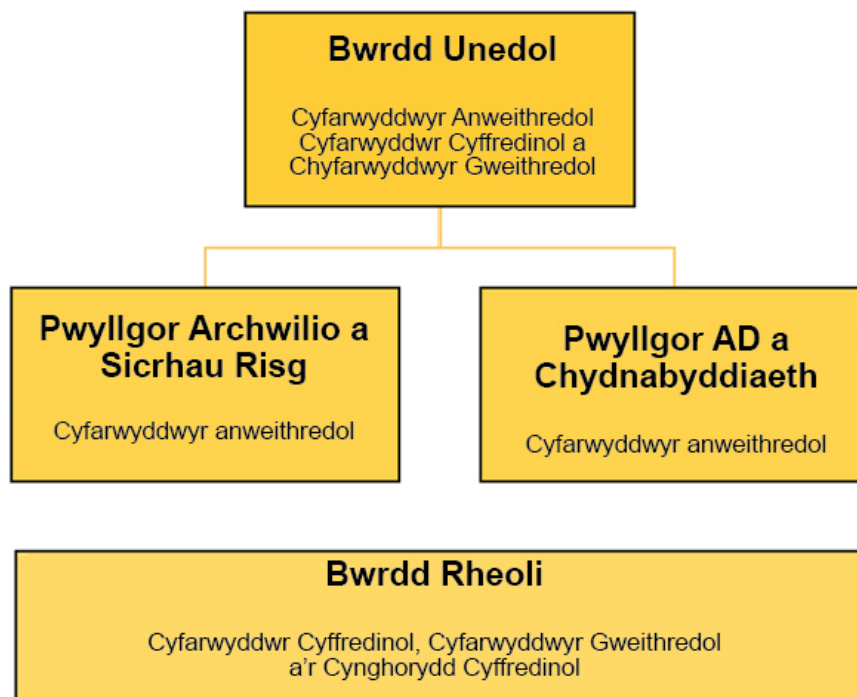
Bwrdd Unedol

Cyfarwyddwyr Anweithredol
Cyfarwyddwr Cyffredinol a
Chyfarwyddwyr Gweithredol

Pwyllgor Archwilio a Sicrhau Risg

Cyfarwyddwyr anweithredol

Pwyllgor AD a Chydnabyddiaeth

Cyfarwyddwyr anweithredol

Bwrdd Rheoli

Cyfarwyddwr Cyffredinol, Cyfarwyddwyr Gweithredol
a'r Cynghorydd Cyffredinol